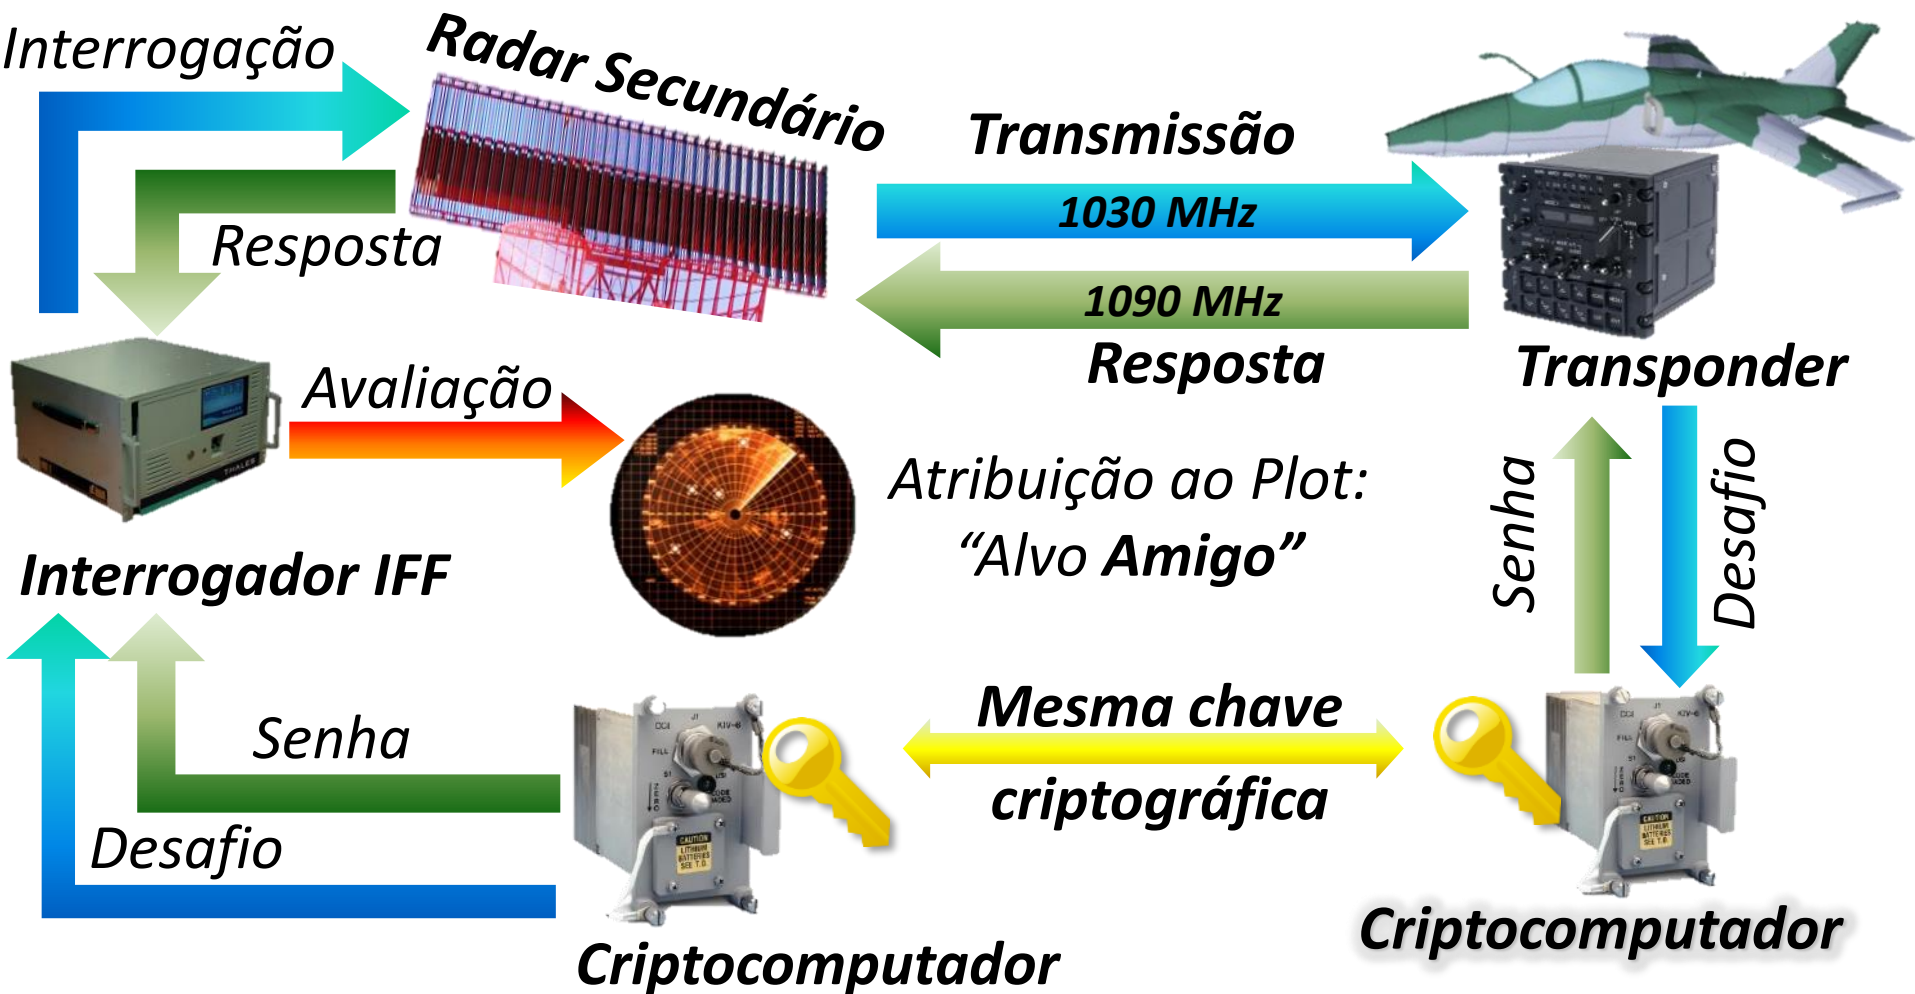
Interrogação

Radar Secundário

Transmissão

1030 MHz

Resposta

1090 MHz

Resposta

Transponder

Avaliação

Atribuição ao Plot:
"Alvo Amigo"

Interrogador IFF

Senha

Desafio

Senha

Desafio

Mesma chave criptográfica

Criptocomputador

Criptocomputador